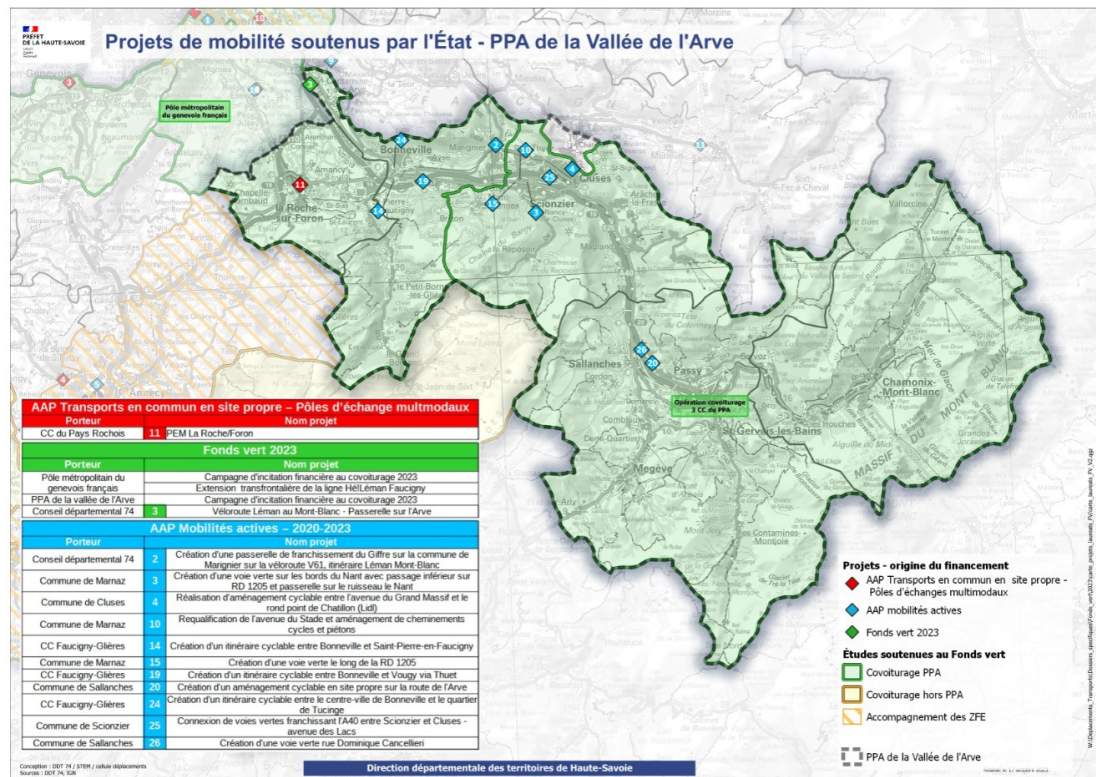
PRÉFET DE LA HAUTE-SAVOIE
Liberté Égalité Fraternité

Projets de mobilité soutenus par l'État - PPA de la Vallée de l'Arve

Pôle métropolitain du genevois français

Bonneville
Marignier
Cluses
Scionzier
La Roche-sur-Foron
Sallanches
Passy
Chamonix-Mont-Blanc
Megève
Saint-Gervais-les-Bains
Vallorcine
Les Contamines-Montjoie

Opération covoiturage 3 CC de PPA

AAP Transports en commun en site propre – Pôles d'échange multmodaux

| Porteur | | Nom projet |
|---|---|---|
| CC du Pays Rochois | 11 | PEM La Roche/Foron |

Fonds vert 2023

| Porteur | | Nom projet |
|---|---|---|
| Pôle métropolitain du genevois français | | Campagne d'incitation financière au covoiturage 2023 |
| | | Extension transfrontalière de la ligne HélLéman Faucigny |
| PPA de la vallée de l'Arve | | Campagne d'incitation financière au covoiturage 2023 |
| Conseil départemental 74 | 3 | Véloroute Léman au Mont-Blanc - Passerelle sur l'Arve |

AAP Mobilités actives – 2020-2023

| Porteur | | Nom projet |
|---|---|---|
| Conseil départemental 74 | 2 | Création d'une passerelle de franchissement du Giffre sur la commune de Marignier sur la véloroute V61, itinéraire Léman Mont-Blanc |
| Commune de Marnaz | 3 | Création d'une voie verte sur les bords du Nant avec passage inférieur sur RD 1205 et passerelle sur le ruisseau le Nant |
| Commune de Cluses | 4 | Réalisation d'aménagement cyclable entre l'avenue du Grand Massif et le rond point de Chatillon (Lidl) |
| Commune de Marnaz | 10 | Requalification de l'avenue du Stade et aménagement de cheminements cycles et piétons |
| CC Faucigny-Glières | 14 | Création d'un itinéraire cyclable entre Bonneville et Saint-Pierre-en-Faucigny |
| Commune de Marnaz | 15 | Création d'une voie verte le long de la RD 1205 |
| CC Faucigny-Glières | 19 | Création d'un itinéraire cyclable entre Bonneville et Vougy via Thuet |
| Commune de Sallanches | 20 | Création d'un aménagement cyclable en site propre sur la route de l'Arve |
| CC Faucigny-Glières | 24 | Création d'un itinéraire cyclable entre le centre-ville de Bonneville et le quartier de Tucinge |
| Commune de Scionzier | 25 | Connexion de voies vertes franchissant l'A40 entre Scionzier et Cluses - avenue des Lacs |
| Commune de Sallanches | 26 | Création d'une voie verte rue Dominique Cancellieri |

Projets - origine du financement
AAP Transports en commun en site propre - Pôles d'échanges multimodaux
AAP mobilités actives
Fonds vert 2023
Études soutenues au Fonds vert
Covoiturage PPA
Covoiturage hors PPA
Accompagnement des ZFE
PPA de la Vallée de l'Arve

Conception : DDT 74 / STEM / cellule déplacements
Sources : DDT 74, IGN

Direction départementale des territoires de Haute-Savoie